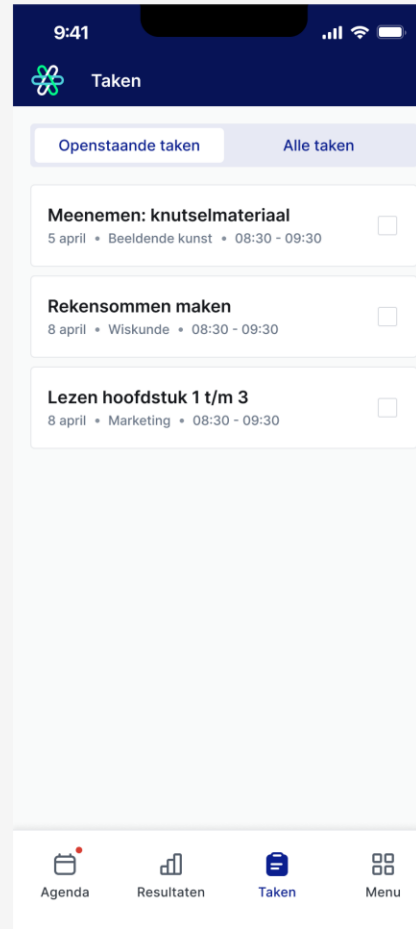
9:41

Taken

Openstaande taken
Alle taken

Meenemen: knutselmateriaal
5 april • Beeldende kunst • 08:30 - 09:30

Rekensommen maken
8 april • Wiskunde • 08:30 - 09:30

Lezen hoofdstuk 1 t/m 3
8 april • Marketing • 08:30 - 09:30

Agenda
Resultaten
Taken
Menu